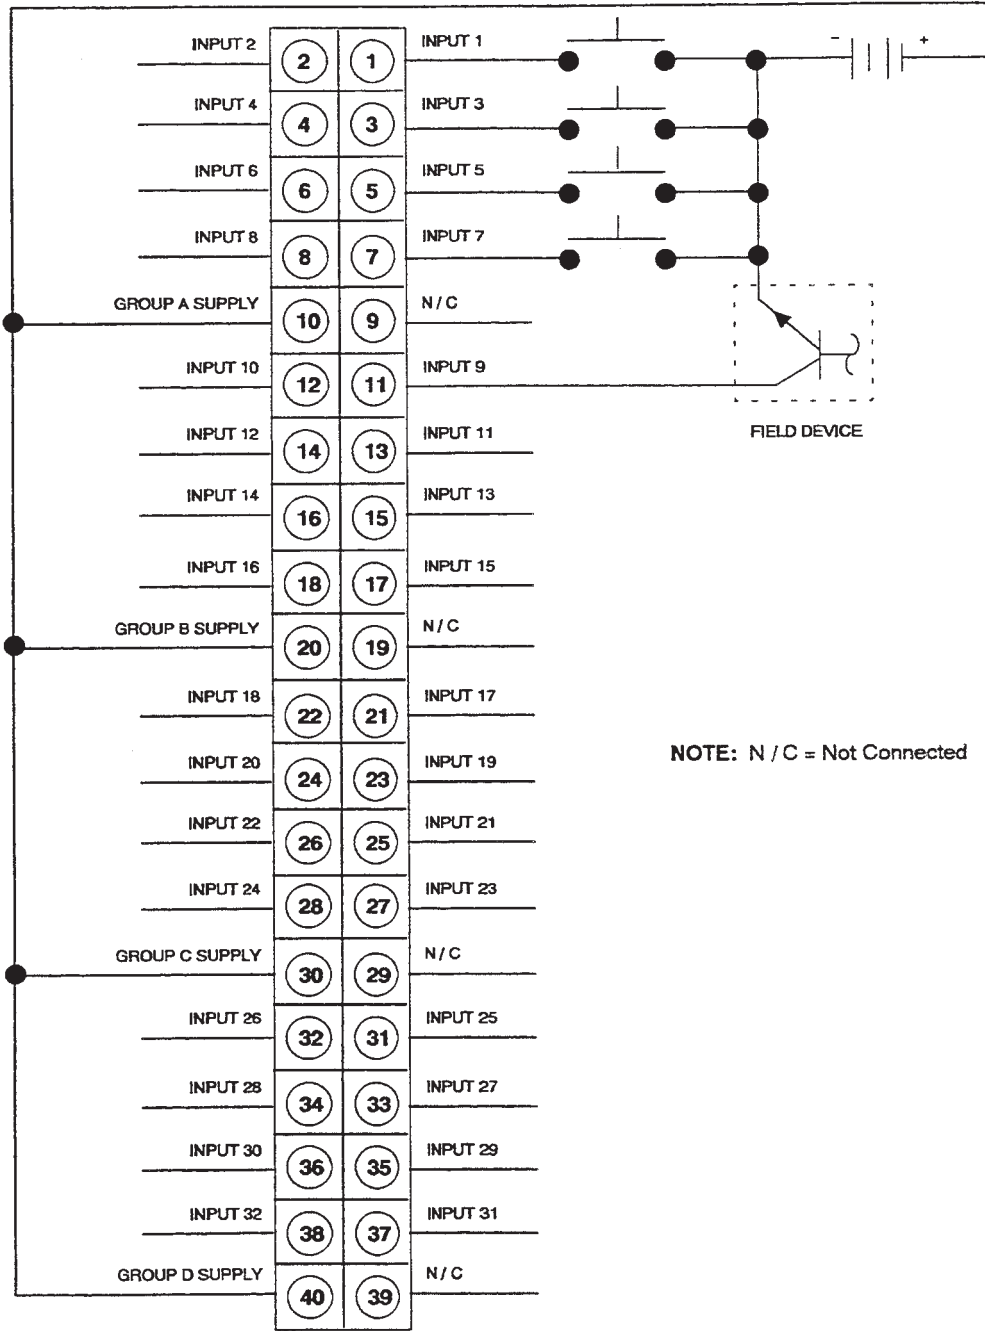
INPUT 2 2 1 INPUT 1
- +
INPUT 4 4 3 INPUT 3
INPUT 6 6 5 INPUT 5
INPUT 8 8 7 INPUT 7
GROUP A SUPPLY 10 9 N / C
INPUT 10 12 11 INPUT 9
FIELD DEVICE
INPUT 12 14 13 INPUT 11
INPUT 14 16 15 INPUT 13
INPUT 16 18 17 INPUT 15
GROUP B SUPPLY 20 19 N / C
INPUT 18 22 21 INPUT 17
INPUT 20 24 23 INPUT 19
NOTE: N / C = Not Connected
INPUT 22 26 25 INPUT 21
INPUT 24 28 27 INPUT 23
GROUP C SUPPLY 30 29 N / C
INPUT 26 32 31 INPUT 25
INPUT 28 34 33 INPUT 27
INPUT 30 36 35 INPUT 29
INPUT 32 38 37 INPUT 31
GROUP D SUPPLY 40 39 N / C